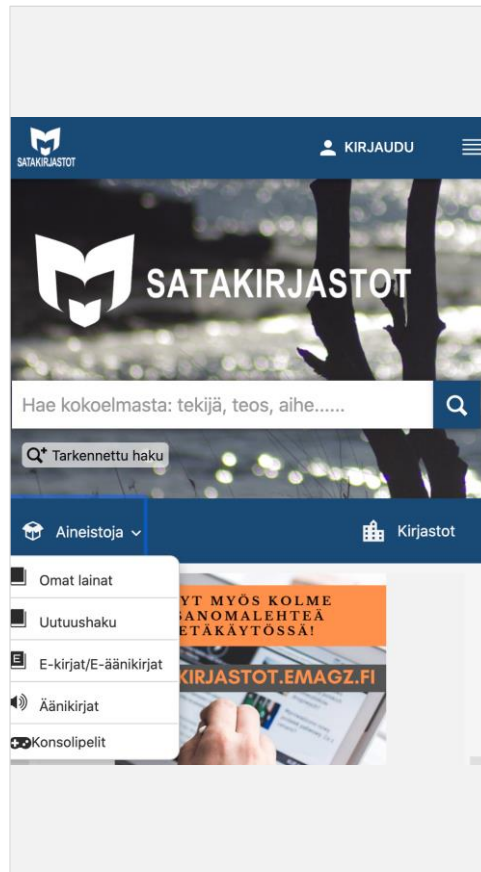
SATAKIRJASTOT

KIRJAUDU

SATAKIRJASTOT

Hae kokoelmasta: tekijä, teos, aihe......

Tarkennettu haku

Aineistoja

Kirjastot

Omat lainat

Uutuushaku

E-kirjat/E-äänikirjat

Äänikirjat

Konsolipelit

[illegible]YT MYÖS KOLME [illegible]SANOMALEHTEÄ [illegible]ETÄKÄYTÖSSÄ!

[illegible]KIRJASTOT.EMAGZ.FI